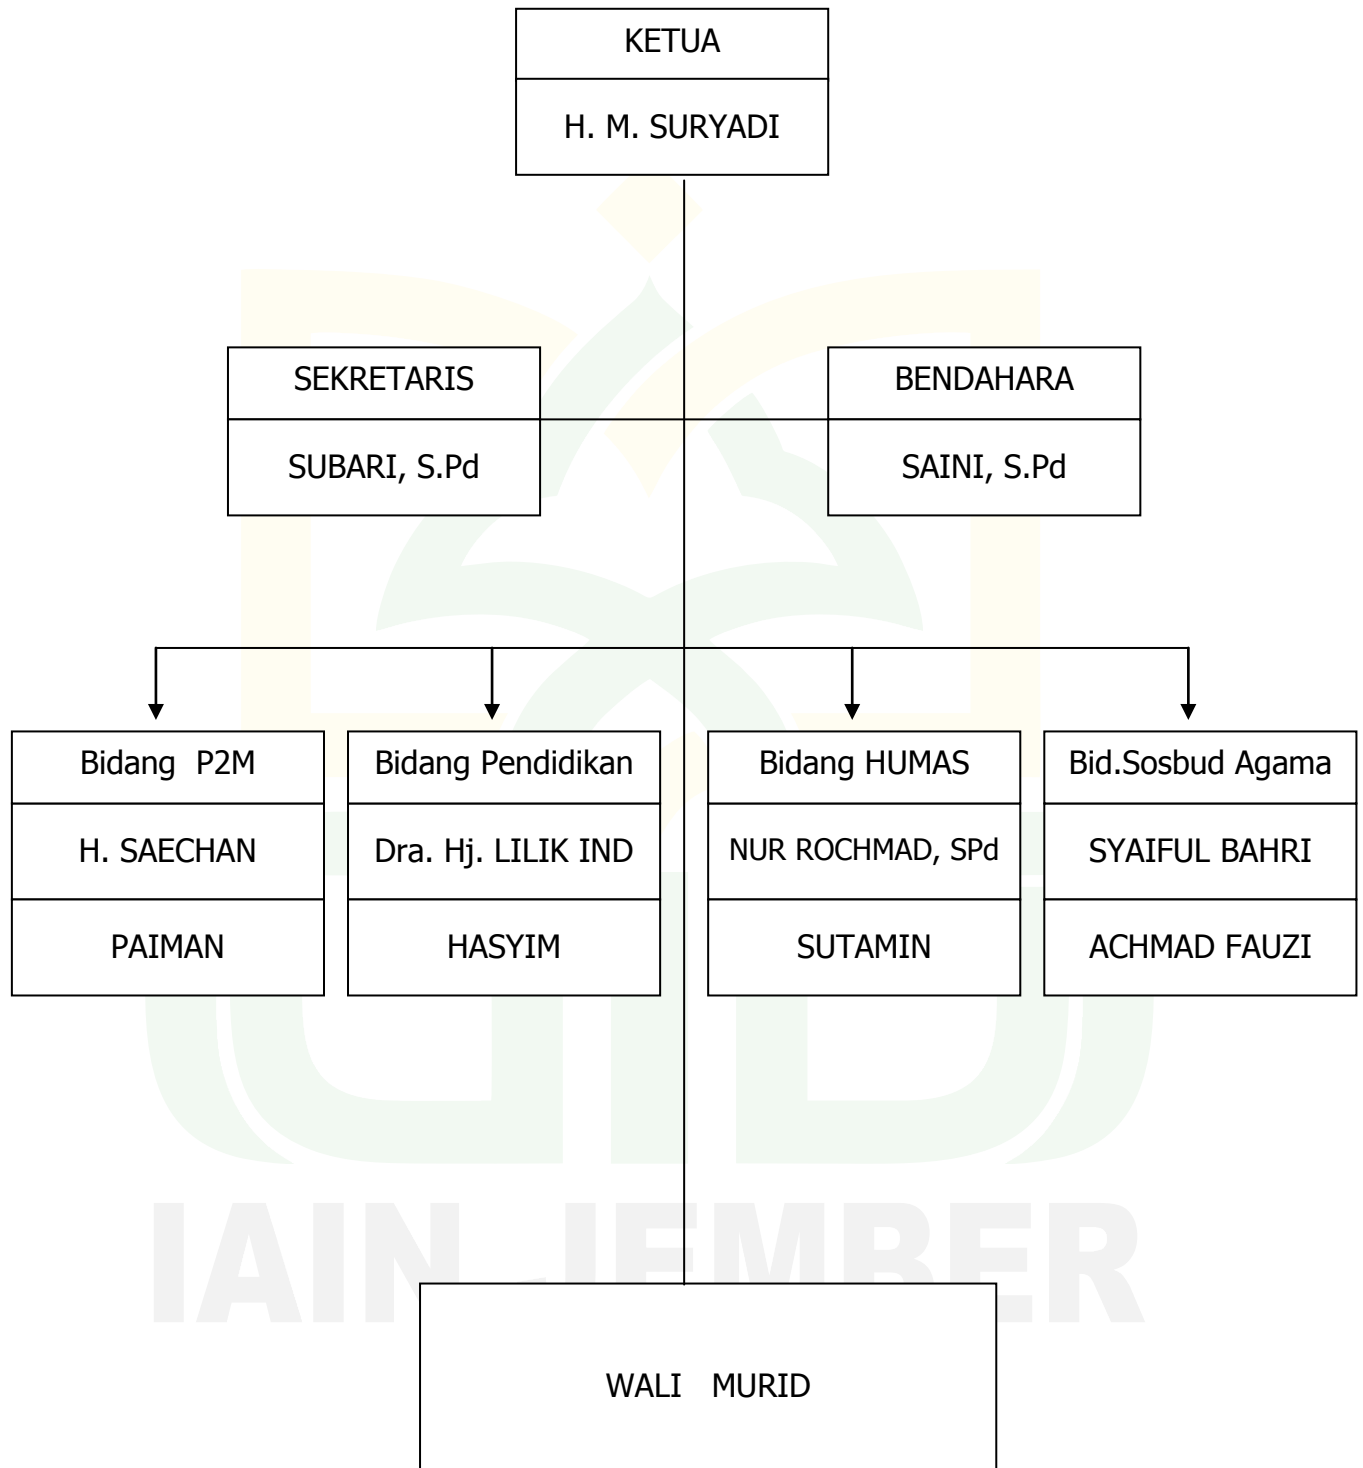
KETUA

H. M. SURYADI

SEKRETARIS

SUBARI, S.Pd

BENDAHARA

SAINI, S.Pd

Bidang P2M

H. SAECHAN

PAIMAN

Bidang Pendidikan

Dra. Hj. LILIK IND

HASYIM

Bidang HUMAS

NUR ROCHMAD, SPd

SUTAMIN

Bid.Sosbud Agama

SYAIFUL BAHRI

ACHMAD FAUZI

IAIN JEMBER

WALI MURID